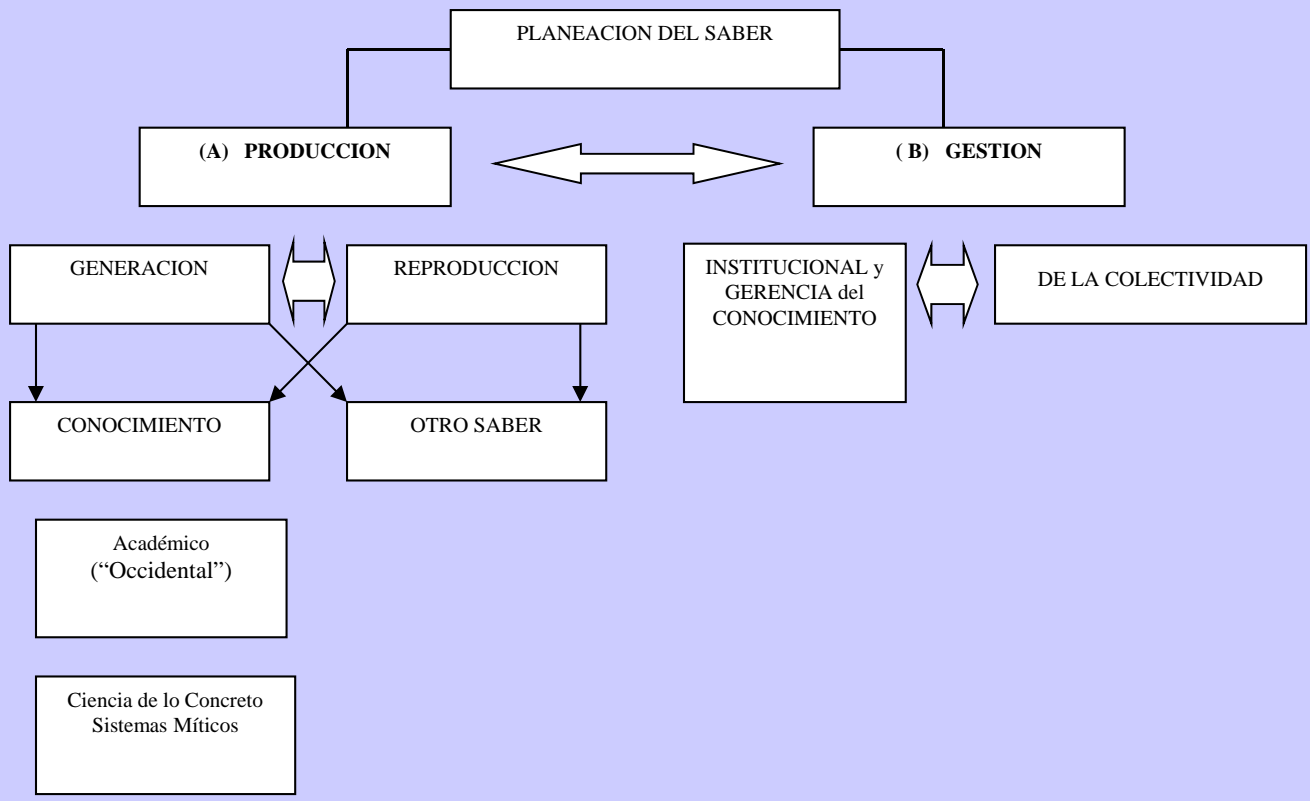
PLANEACION DEL SABER

(A) PRODUCCION

( B) GESTION

GENERACION

REPRODUCCION

INSTITUCIONAL y GERENCIA del CONOCIMIENTO

DE LA COLECTIVIDAD

CONOCIMIENTO

OTRO SABER

Académico ("Occidental")

Ciencia de lo Concreto
Sistemas Míticos